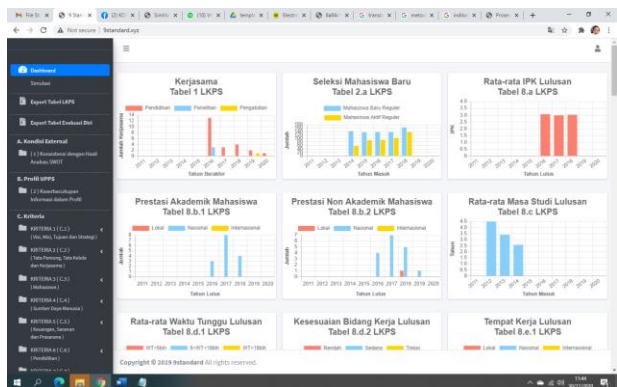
Not secure | 9standard.xyz

Dashboard

Simulasi

Export Tabel LKPS

Export Tabel Evaluasi Diri

A. Kondisi Eksternal

[ 1 ] Konsistensi dengan Hasil Analisis SWOT

B. Profil UPPS

[ 2 ] Keterbacaan Informasi dalam Profil

C. Kriteria

KRITERIA 1 ( C.1 ) ( Visi, Misi, Tujuan dan Strategi )

KRITERIA 2 ( C.2 ) ( Tata Pamong, Tata Kelola dan Kerjasama )

KRITERIA 3 ( C.3 ) ( Mahasiswa )

KRITERIA 4 ( C.4 ) ( Sumber Daya Manusia )

KRITERIA 5 ( C.5 ) ( Keuangan, Sarana dan Prasarana )

KRITERIA 6 ( C.6 ) ( Pendidikan )

Kerjasama
Tabel 1 LKPS

Pendidikan | Penelitian | Pengabdian

Jumlah Kerjasama

Tahun Berakhir

Seleksi Mahasiswa Baru
Tabel 2.a LKPS

Mahasiswa Baru Reguler | Mahasiswa Aktif Reguler

Jumlah

Tahun Masuk

Rata-rata IPK Lulusan
Tabel 8.a LKPS

IPK

Tahun Lulus

Prestasi Akademik Mahasiswa
Tabel 8.b.1 LKPS

Lokal | Nasional | Internasional

Jumlah

2011 2012 2013 2014 2015 2016 2017 2018 2019 2020

Tahun Lulus

Prestasi Non Akademik Mahasiswa
Tabel 8.b.2 LKPS

Lokal | Nasional | Internasional

2011 2012 2013 2014 2015 2016 2017 2018 2019 2020

Tahun Lulus

Rata-rata Masa Studi Lulusan
Tabel 8.c LKPS

Tahun

Tahun Masuk

Rata-rata Waktu Tunggu Lulusan
Tabel 8.d.1 LKPS

WT<6bln | 6<WT<18bln | WT>18bln

Kesesuaian Bidang Kerja Lulusan
Tabel 8.d.2 LKPS

Rendah | Sedang | Tinggi

Tempat Kerja Lulusan
Tabel 8.e.1 LKPS

Lokal | Nasional | Internasional

Copyright © 2019 9standard All rights reserved.